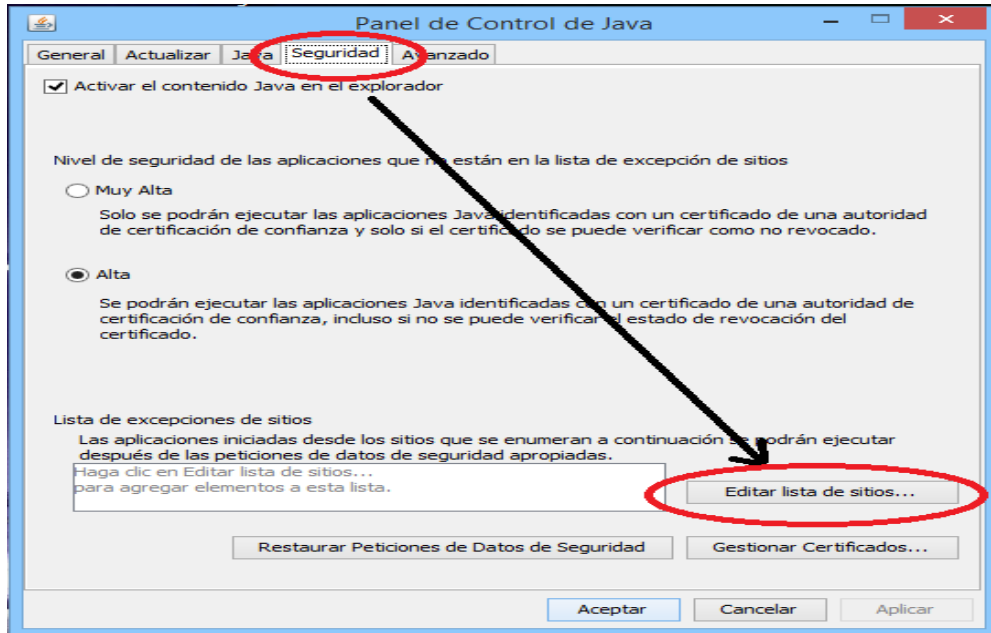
Panel de Control de Java

General | Actualizar | Ja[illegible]a | Seguridad | A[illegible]anzado

Activar el contenido Java en el explorador

Nivel de seguridad de las aplicaciones que n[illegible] están en la lista de excepción de sitios

Muy Alta

Solo se podrán ejecutar las aplicaciones Java identificadas con un certificado de una autoridad de certificación de confianza y solo si el certific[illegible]do se puede verificar como no revocado.

Alta

Se podrán ejecutar las aplicaciones Java identificadas c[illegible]n un certificado de una autoridad de certificación de confianza, incluso si no se puede verifica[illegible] el estado de revocación del certificado.

Lista de excepciones de sitios

Las aplicaciones iniciadas desde los sitios que se enumeran a continuación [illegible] podrán ejecutar después de las peticiones de datos de seguridad apropiadas.

Haga clic en Editar lista de sitios...
para agregar elementos a esta lista.

Editar lista de sitios...

Restaurar Peticiones de Datos de Seguridad

Gestionar Certificados...

Aceptar

Cancelar

Aplicar